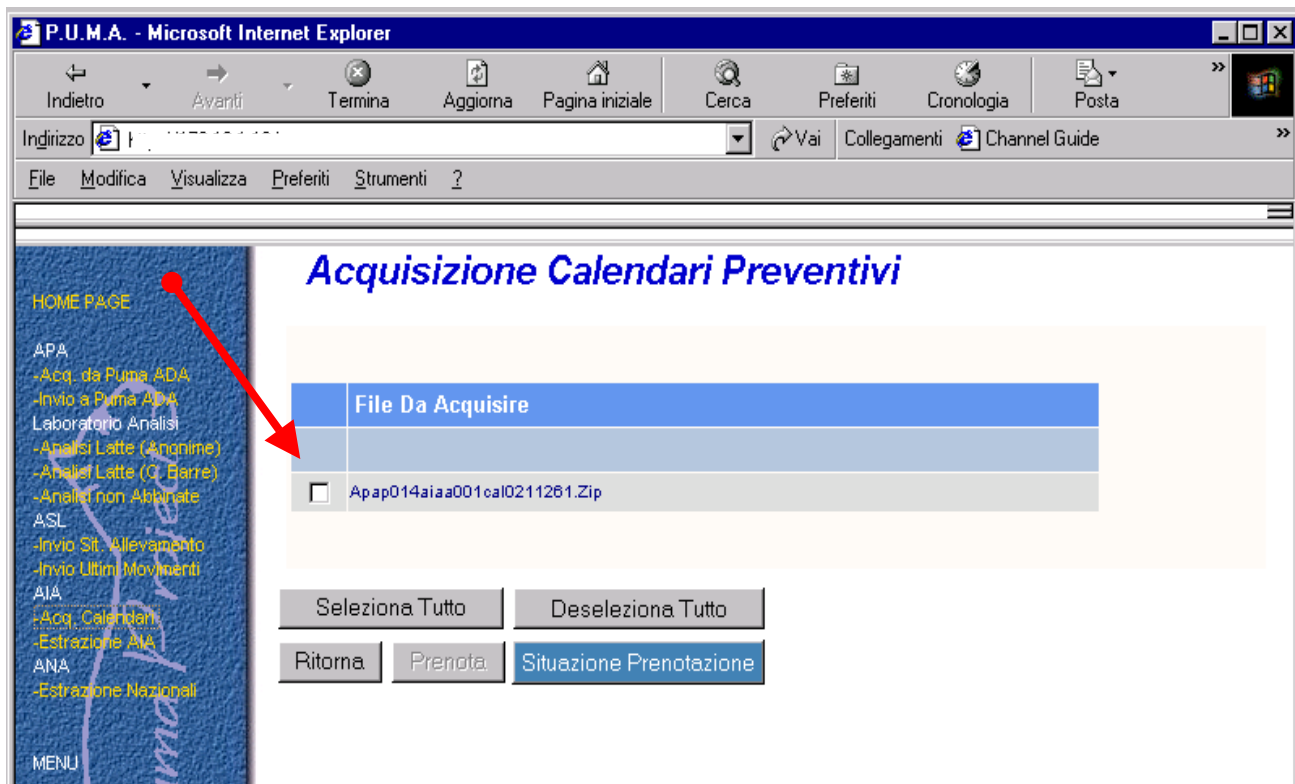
P.U.M.A. - Microsoft Internet Explorer

Indietro Avanti Termina Aggiorna Pagina iniziale Cerca Preferiti Cronologia Posta

Indirizzo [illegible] Vai Collegamenti Channel Guide

File Modifica Visualizza Preferiti Strumenti ?

HOME PAGE

APA
-Acq. da Puma ADA
-Invio a Puma ADA
Laboratorio Analisi
-Analisi Latte (Anonime)
-Analisi Latte (C. Barre)
-Analisi non Abbinate
ASL
-Invio Sit. Allevamento
-Invio Ultimi Movimenti
AIA
-Acq. Calendari
-Estrazione AIA
ANA
-Estrazione Nazionali

MENU

Acquisizione Calendari Preventivi

| | File Da Acquisire |
|---|---|
| | |
| ☐ | Apap014aiaa001cal0211261.Zip |

Seleziona Tutto Deseleziona Tutto

Ritorna Prenota Situazione Prenotazione